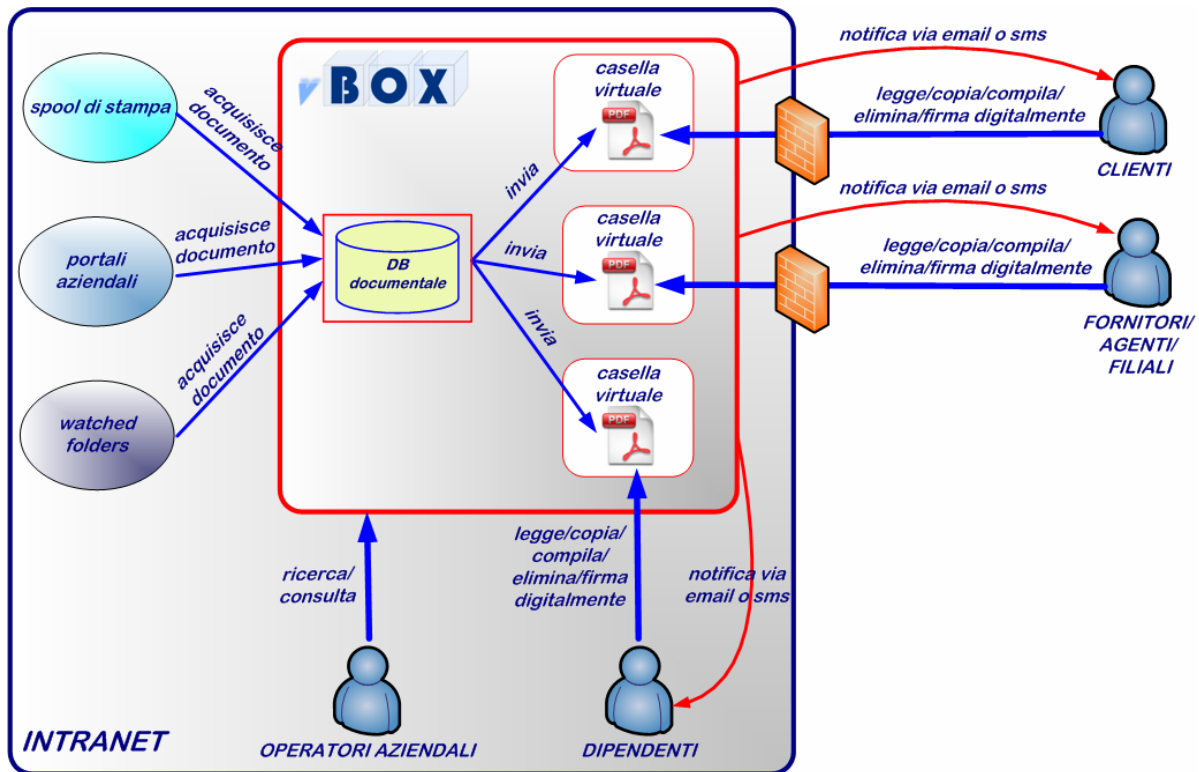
vBOX

spool di stampa

acquisisce documento

portali aziendali

acquisisce documento

watched folders

acquisisce documento

DB documentale

invia

invia

invia

casella virtuale

PDF

casella virtuale

PDF

casella virtuale

PDF

notifica via email o sms

legge/copia/compila/ elimina/firma digitalmente

CLIENTI

notifica via email o sms

legge/copia/compila/ elimina/firma digitalmente

FORNITORI/ AGENTI/ FILIALI

ricerca/ consulta

legge/copia/ compila/ elimina/firma digitalmente

notifica via email o sms

INTRANET

OPERATORI AZIENDALI

DIPENDENTI